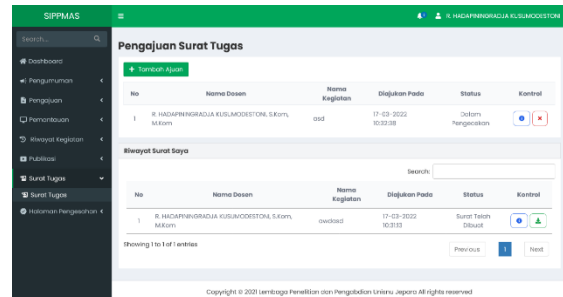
SIPPMAS

R. HADAPININGRADJA KUSUMODESTONI

Search...

Dashboard

Pengumuman

Pengajuan

Pemantauan

Riwayat Kegiatan

Publikasi

Surat Tugas

Surat Tugas

Halaman Pengesahan

Pengajuan Surat Tugas

+ Tambah Ajuan

| No | Nama Dosen | Nama Kegiatan | Diajukan Pada | Status | Kontrol |
|---|---|---|---|---|---|
| 1 | R. HADAPININGRADJA KUSUMODESTONI, S.Kom, M.Kom | asd | 17-03-2022 10:32:38 | Dalam Pengecekan | |

Riwayat Surat Saya

Search:

| No | Nama Dosen | Nama Kegiatan | Diajukan Pada | Status | Kontrol |
|---|---|---|---|---|---|
| 1 | R. HADAPININGRADJA KUSUMODESTONI, S.Kom, M.Kom | awdasd | 17-03-2022 10:31:13 | Surat Telah Dibuat | |

Showing 1 to 1 of 1 entries

Previous 1 Next

Copyright © 2021 Lembaga Penelitian dan Pengabdian Unisnu Jepara All rights reserved